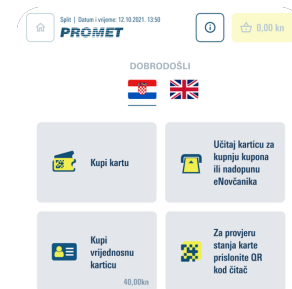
Split | Datum i vrijeme: 12.10.2021. 13:50
PROMET

0,00 kn

DOBRODOŠLI

Kupi kartu

Učitaj karticu za kupnju kupona ili nadopunu eNovčanika

Kupi vrijednosnu karticu
40,00kn

Za provjeru stanja karte prislonite QR kod čitač